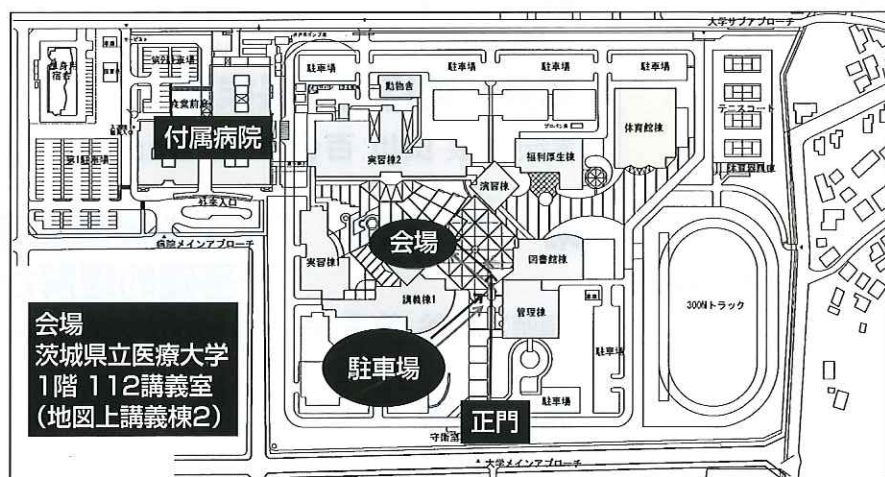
大学サブアプローチ

独身者宿舎

第2駐車場

救急前

付属病院

第1駐車場

外来入口

病院メインアプローチ

駐車場

駐車場

駐車場

駐車場

動物舎

実習棟2

福利厚生棟

体育館棟

テニスコート

体育器具庫

演習棟

会場

実習棟1

図書館棟

講義棟1

管理棟

300Mトラック

駐車場

駐車場

駐車場

正門

守衛室

大学メインアプローチ

会場
茨城県立医療大学
1階 112講義室
(地図上講義棟2)